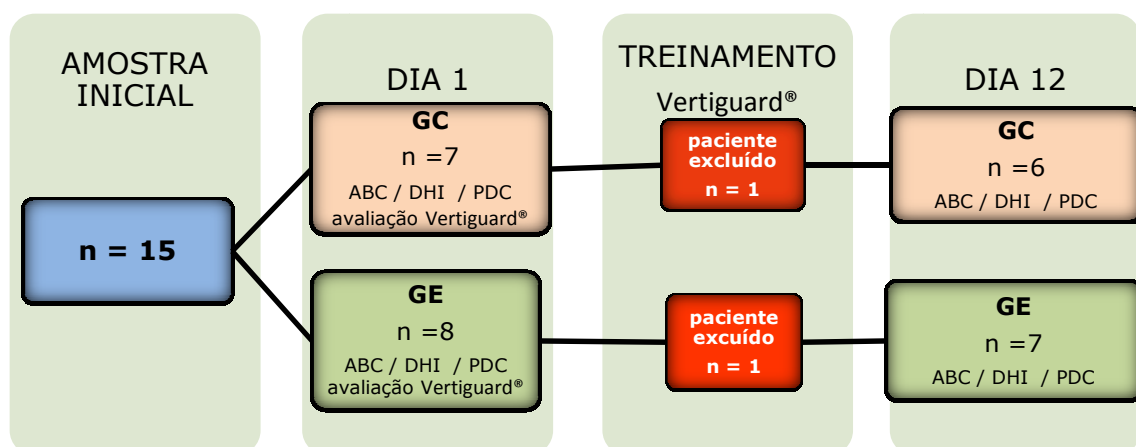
AMOSTRA INICIAL

n = 15

DIA 1

GC
n =7
ABC / DHI / PDC
avaliação Vertiguard®

GE
n =8
ABC / DHI / PDC
avaliação Vertiguard®

TREINAMENTO
Vertiguard®

paciente excluído
n = 1

paciente excuído
n = 1

DIA 12

GC
n =6
ABC / DHI / PDC

GE
n =7
ABC / DHI / PDC